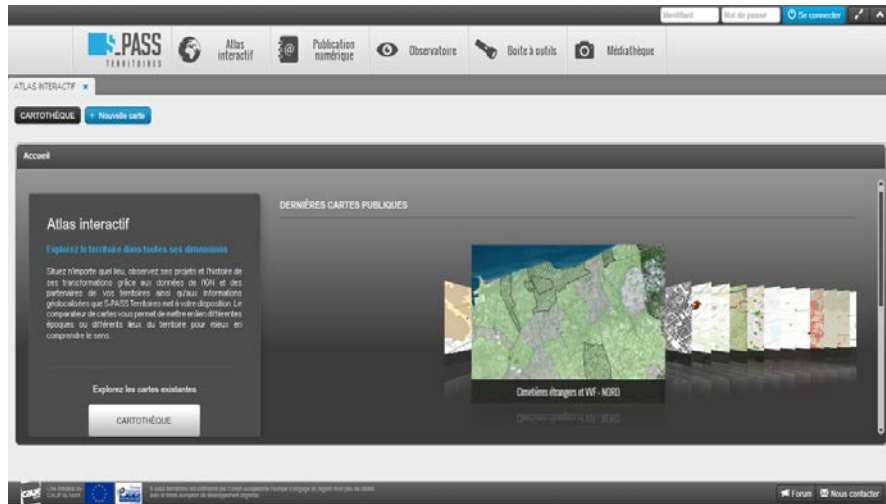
Identifiant Mot de passe Se connecter

S-PASS TERRITOIRES

Atlas interactif

Publication numérique

Observatoire

Boite à outils

Médiathèque

ATLAS INTERACTIF ×

CARTOTHÈQUE

+ Nouvelle carte

Accueil

Atlas interactif

Explorez le territoire dans toutes ses dimensions

Situez n'importe quel lieu, observez ses projets et l'histoire de ses transformations grâce aux données de l'IGN et des partenaires de vos territoires ainsi qu'aux informations géolocalisées que S-PASS Territoires met à votre disposition. Le comparateur de cartes vous permet de mettre en lien différentes époques ou différents lieux du territoire pour mieux en comprendre le sens.

Explorez les cartes existantes

CARTOTHÈQUE

DERNIÈRES CARTES PUBLIQUES

Cimetières étrangers et WF - NORD

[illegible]

Forum

Nous contacter